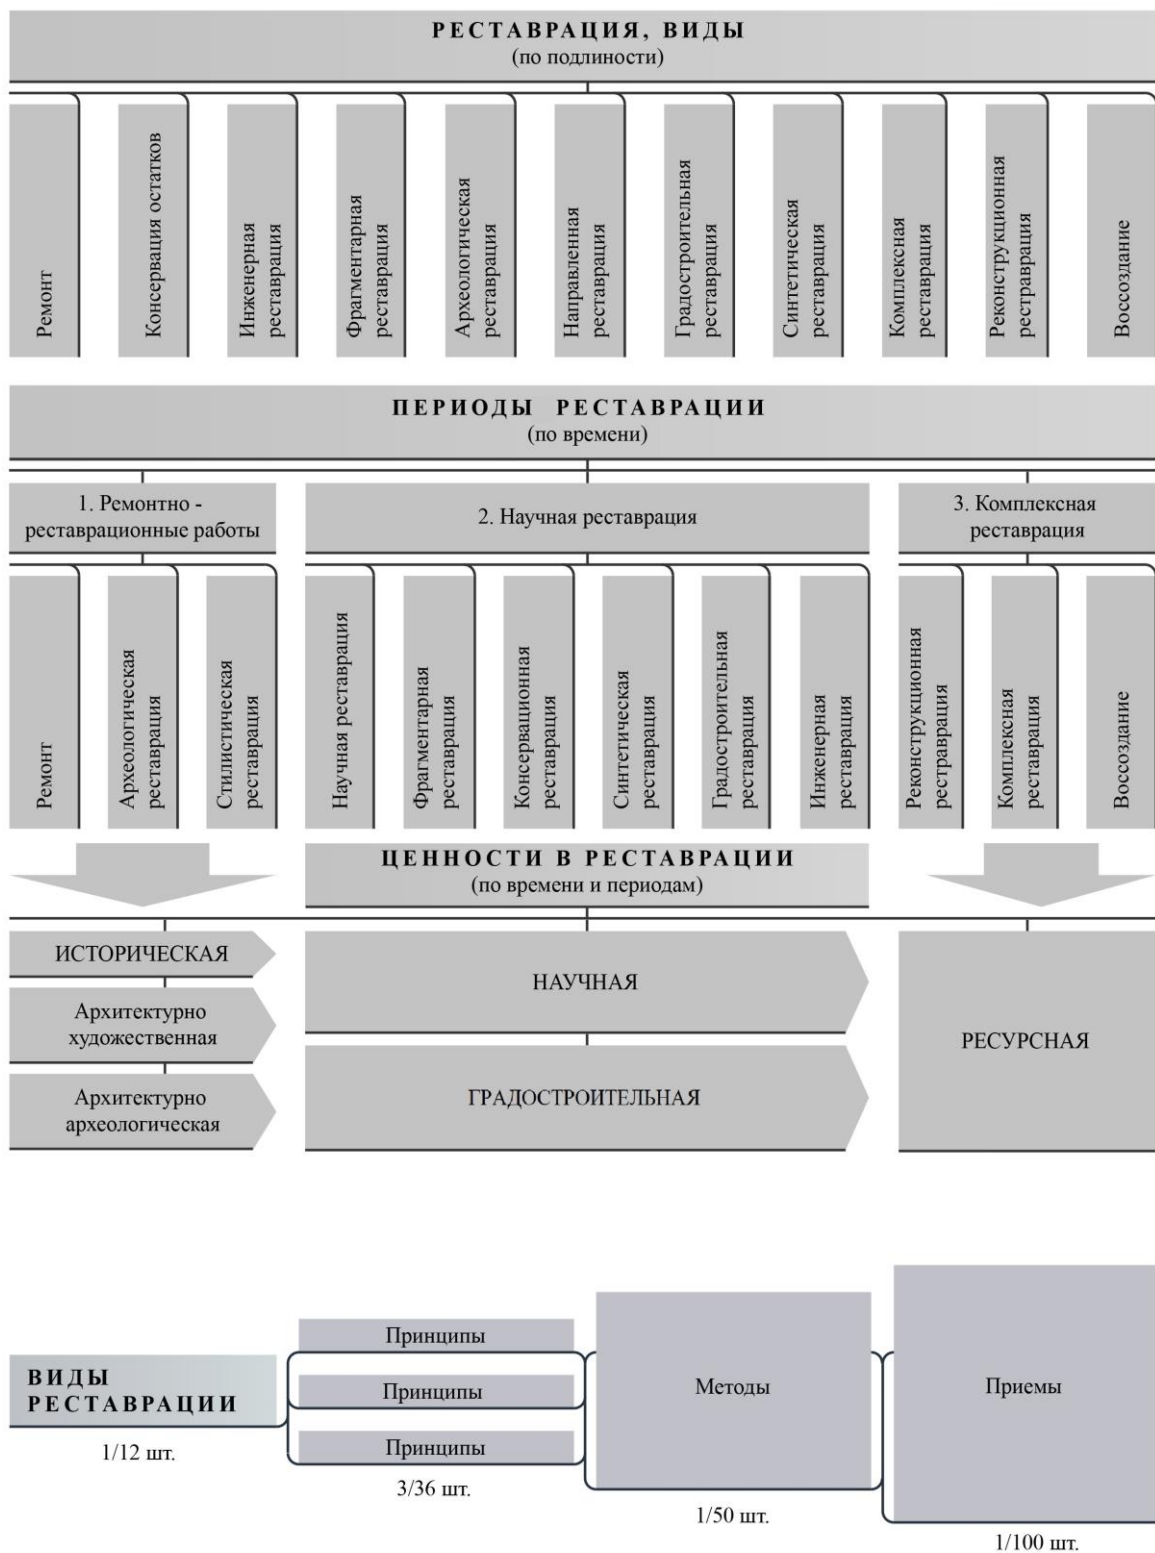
РЕСТАВРАЦИЯ, ВИДЫ
(по подлинности)

Ремонт

Консервация остатков

Инженерная реставрация

Фрагментарная реставрация

Археологическая реставрация

Направленная реставрация

Градостроительная реставрация

Синтетическая реставрация

Комплексная реставрация

Реконструкционная реставрация

Воссоздание

ПЕРИОДЫ РЕСТАВРАЦИИ
(по времени)

1. Ремонтно - реставрационные работы

2. Научная реставрация

3. Комплексная реставрация

Ремонт

Археологическая реставрация

Стилистическая реставрация

Научная реставрация

Фрагментарная реставрация

Консервационная реставрация

Синтетическая реставрация

Градостроительная реставрация

Инженерная реставрация

Реконструкционная реставрация

Комплексная реставрация

Воссоздание

ЦЕННОСТИ В РЕСТАВРАЦИИ
(по времени и периодам)

ИСТОРИЧЕСКАЯ

Архитектурно художественная

Архитектурно археологическая

НАУЧНАЯ

ГРАДОСТРОИТЕЛЬНАЯ

РЕСУРСНАЯ

ВИДЫ РЕСТАВРАЦИИ

1/12 шт.

Принципы

Принципы

Принципы

3/36 шт.

Методы

1/50 шт.

Приемы

1/100 шт.